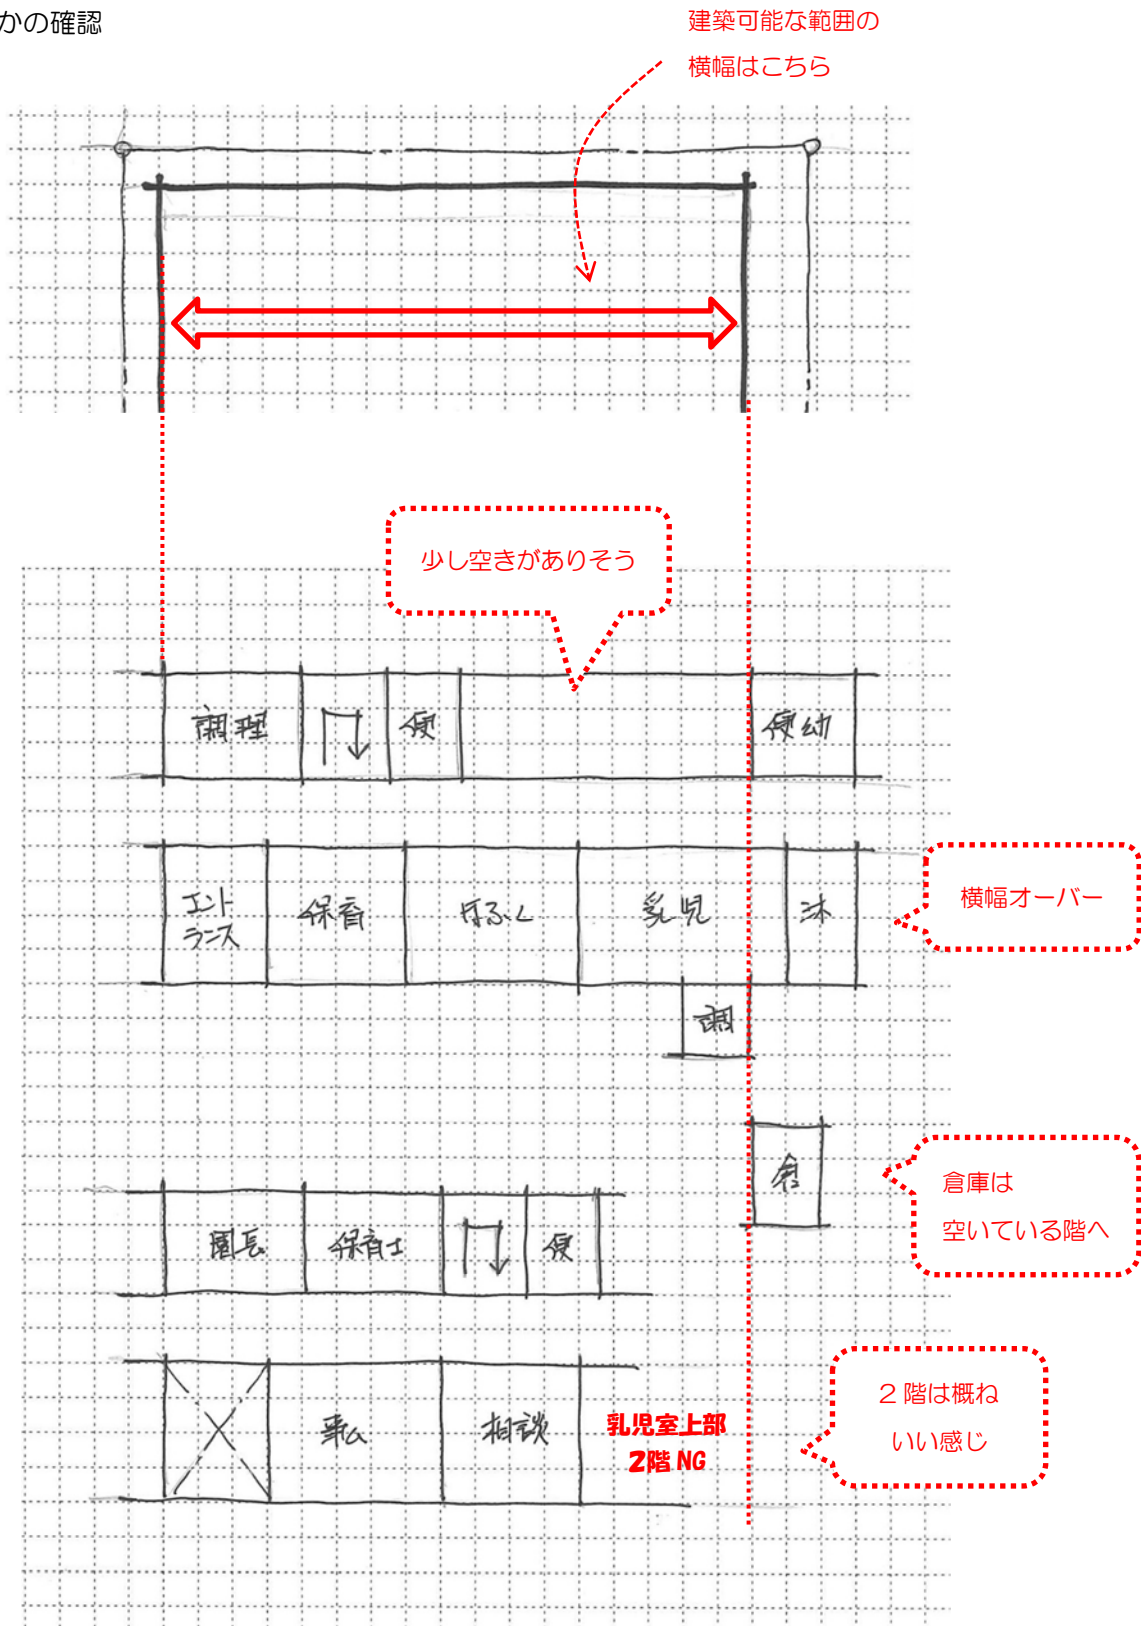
かの確認

建築可能な範囲の横幅はこちら

少し空きがありそう

調理

便

便幼

エントランス

保育

ほふく

乳児

沐

横幅オーバー

調

倉

倉庫は空いている階へ

園長

保育士

便

事

相談

乳児室上部
2階 NG

２階は概ねいい感じ